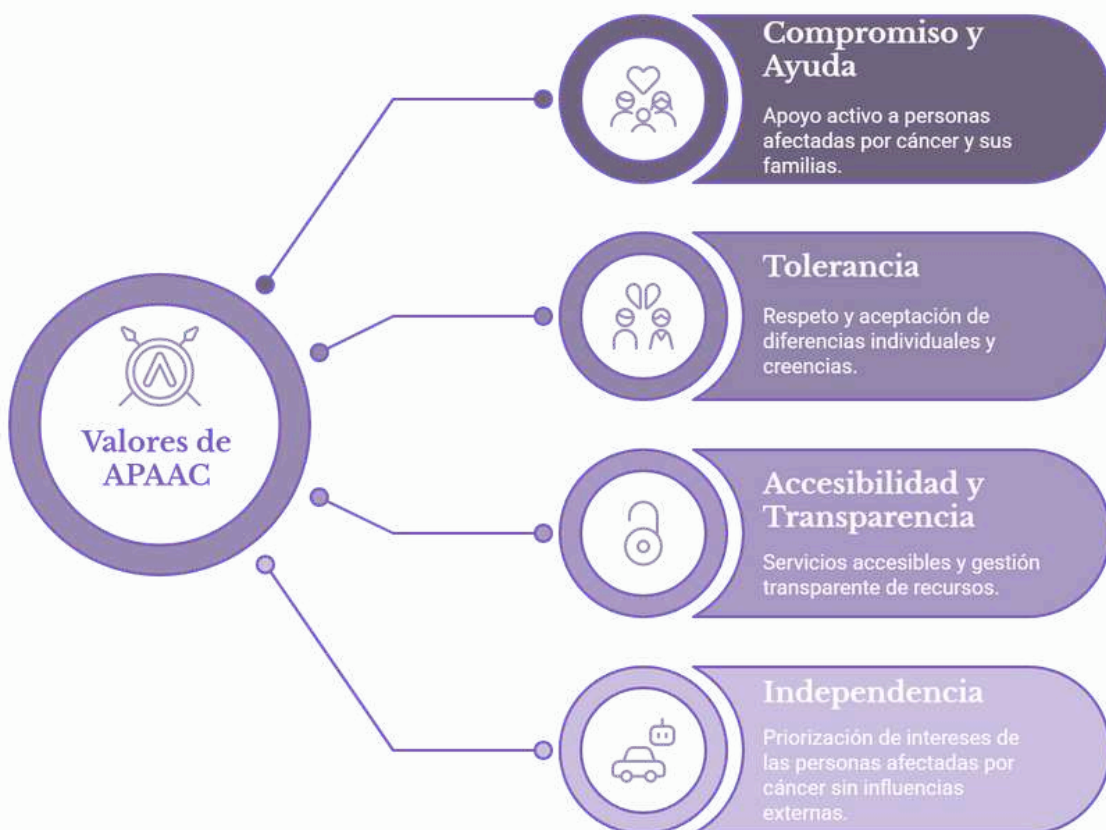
Valores de APAAC

Compromiso y Ayuda

Apoyo activo a personas afectadas por cáncer y sus familias.

Tolerancia

Respeto y aceptación de diferencias individuales y creencias.

Accesibilidad y Transparencia

Servicios accesibles y gestión transparente de recursos.

Independencia

Priorización de intereses de las personas afectadas por cáncer sin influencias externas.